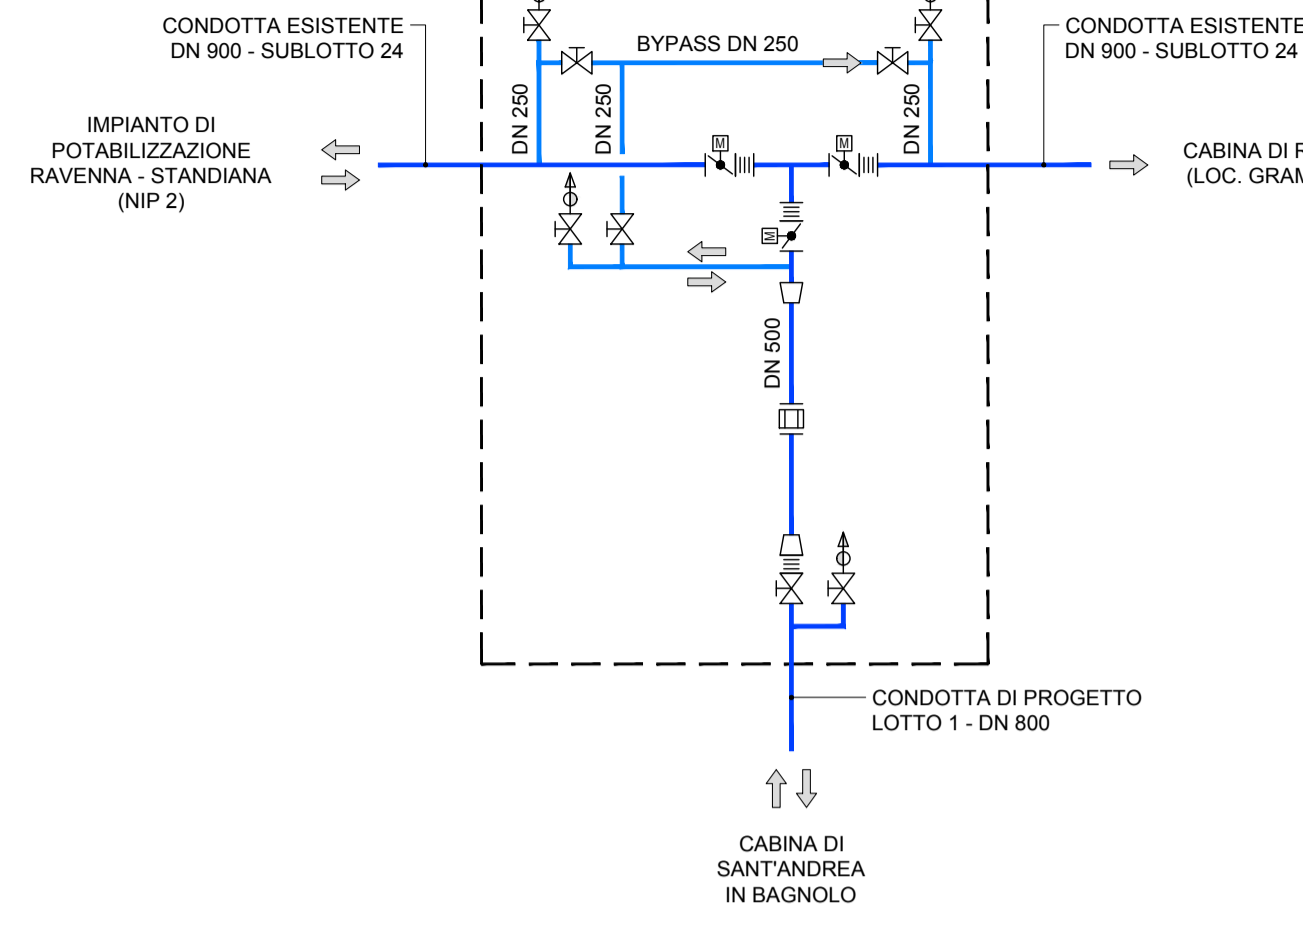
CONDOTTA ESISTENTE
DN 900 - SUBLOTTO 24

BYPASS DN 250

CONDOTTA ESISTENTE
DN 900 - SUBLOTTO 24

IMPIANTO DI
POTABILIZZAZIONE
RAVENNA - STANDIANA
(NIP 2)

DN 250

DN 250

M

M

DN 250

CABINA DI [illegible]
(LOC. GRAM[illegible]

M

DN 500

CONDOTTA DI PROGETTO
LOTTO 1 - DN 800

CABINA DI
SANT'ANDREA
IN BAGNOLO